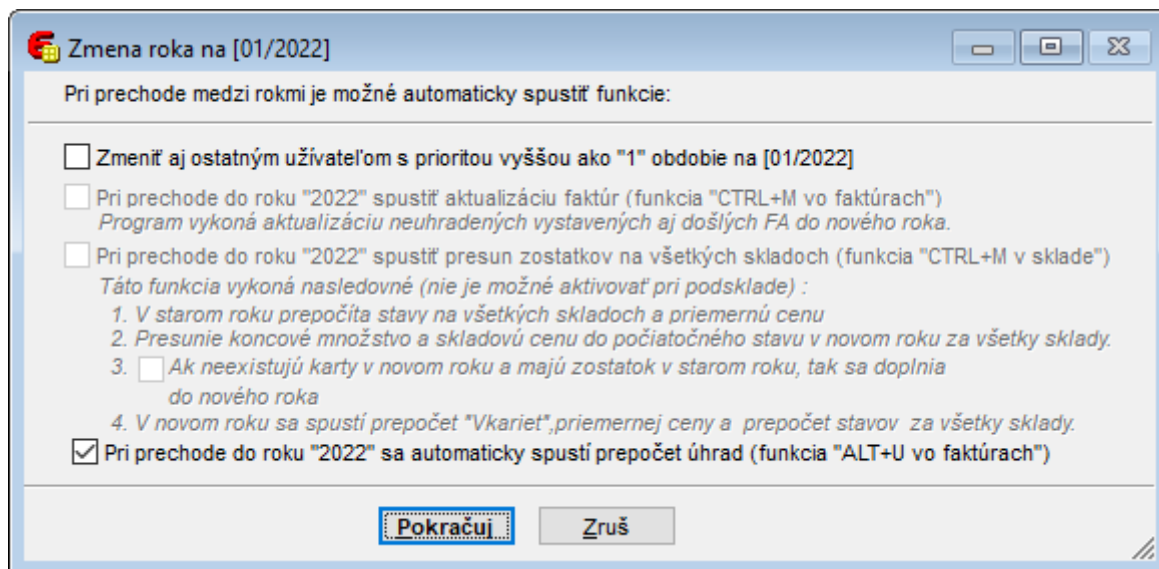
Zmena roka na [01/2022]

Pri prechode medzi rokmi je možné automaticky spustiť funkcie:

Zmeniť aj ostatným užívateľom s prioritou vyššou ako "1" obdobie na [01/2022]

Pri prechode do roku "2022" spustiť aktualizáciu faktúr (funkcia "CTRL+M vo faktúrach")
Program vykoná aktualizáciu neuhradených vystavených aj došlých FA do nového roka.

Pri prechode do roku "2022" spustiť presun zostatkov na všetkých skladoch (funkcia "CTRL+M v sklade")
Táto funkcia vykoná nasledovné (nie je možné aktivovať pri podsklade) :
1. V starom roku prepočíta stavy na všetkých skladoch a priemernú cenu
2. Presunie koncové množstvo a skladovú cenu do počiatočného stavu v novom roku za všetky sklady.
3. Ak neexistujú karty v novom roku a majú zostatok v starom roku, tak sa doplnia do nového roka
4. V novom roku sa spustí prepočet "Vkariet",priemernej ceny a prepočet stavov za všetky sklady.

Pri prechode do roku "2022" sa automaticky spustí prepočet úhrad (funkcia "ALT+U vo faktúrach")

Pokračuj

Zruš